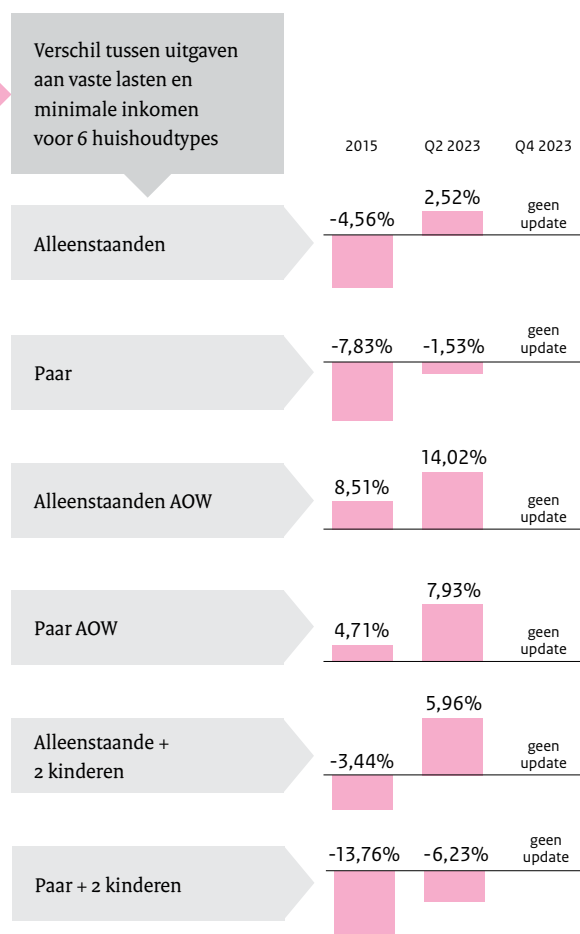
Verschil tussen uitgaven aan vaste lasten en minimale inkomen voor 6 huishoudtypes

| | 2015 | Q2 2023 | Q4 2023 |
|---|---|---|---|
| Alleenstaanden | -4,56% | 2,52% | geen update |
| Paar | -7,83% | -1,53% | geen update |
| Alleenstaanden AOW | 8,51% | 14,02% | geen update |
| Paar AOW | 4,71% | 7,93% | geen update |
| Alleenstaande + 2 kinderen | -3,44% | 5,96% | geen update |
| Paar + 2 kinderen | -13,76% | -6,23% | geen update |